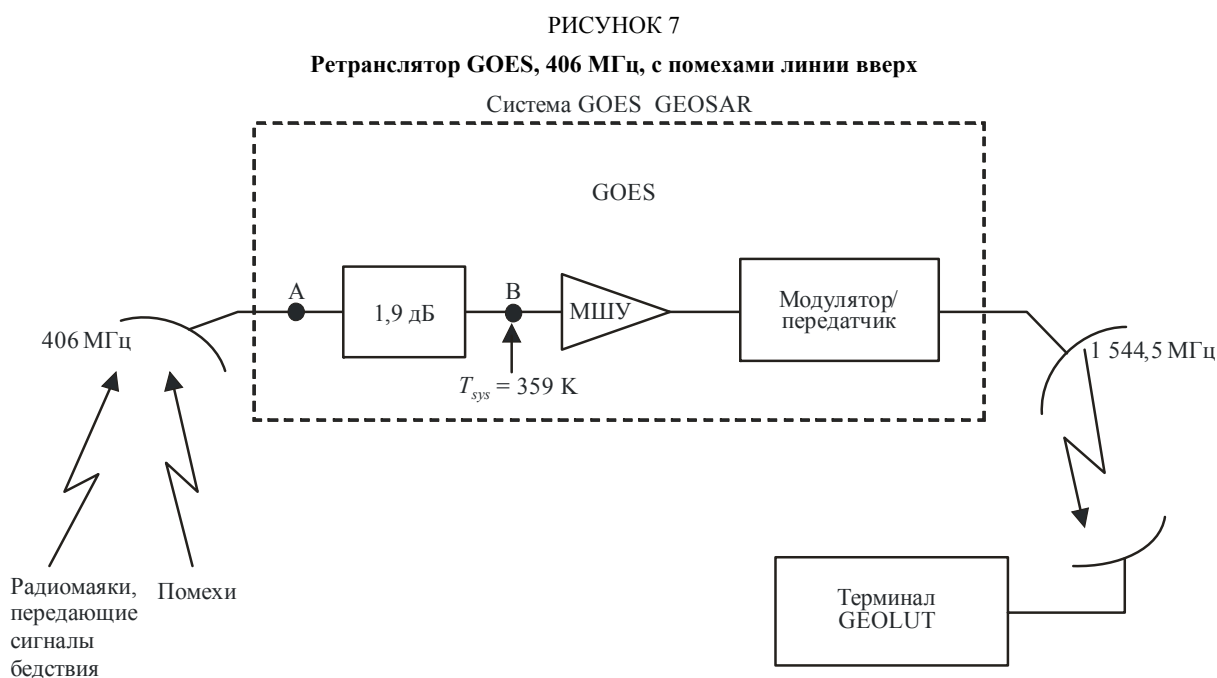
РИСУНОК 7

**Ретранслятор GOES, 406 МГц, с помехами линии вверх**

Система GOES GEOSAR

GOES

A

1,9 дБ

B

МШУ

Модулятор/ передатчик

406 МГц

1 544,5 МГц

$T_{sys}$ = 359 K

Радиомаяки, передающие сигналы бедствия

Помехи

Терминал GEOLUT